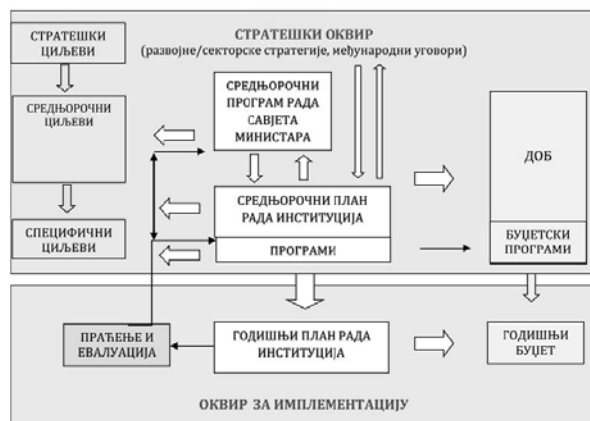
СТРАТЕШКИ ОКВИР
(развојне/секторске стратегије, међународни уговори)

СТРАТЕШКИ ЦИЉЕВИ

СРЕДЊОРОЧНИ ЦИЉЕВИ

СПЕЦИФИЧНИ ЦИЉЕВИ

СРЕДЊОРОЧНИ ПРОГРАМ РАДА САВЈЕТА МИНИСТАРА

СРЕДЊОРОЧНИ ПЛАН РАДА ИНСТИТУЦИЈА

ПРОГРАМИ

ДОБ

БУЏЕТСКИ ПРОГРАМИ

ПРАЋЕЊЕ И ЕВАЛУАЦИЈА

ГОДИШЊИ ПЛАН РАДА ИНСТИТУЦИЈА

ГОДИШЊИ БУЏЕТ

ОКВИР ЗА ИМПЛЕМЕНТАЦИЈУ